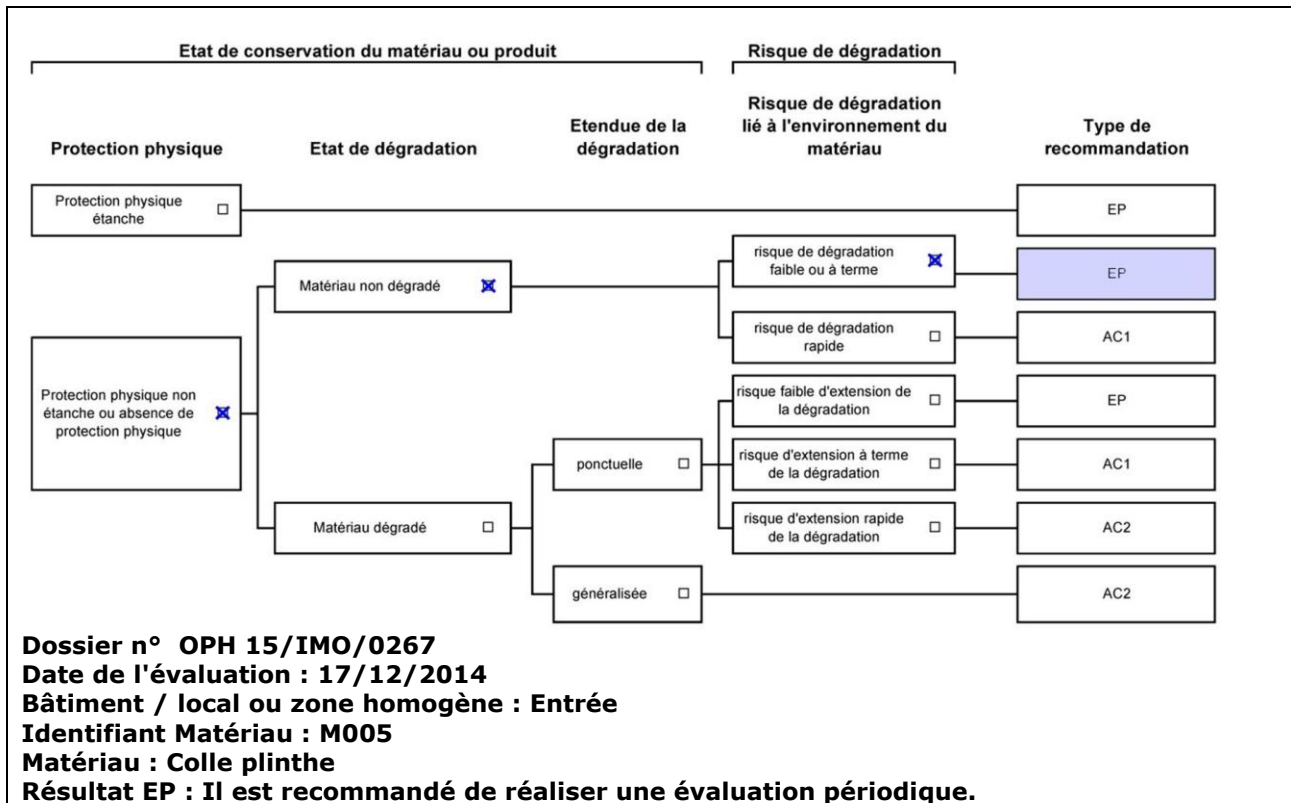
Etat de conservation du matériau ou produit

Risque de dégradation

Protection physique

Etat de dégradation

Etendue de la dégradation

Risque de dégradation lié à l'environnement du matériau

Type de recommandation

Protection physique étanche ☐

EP

Matériau non dégradé ☒

risque de dégradation faible ou à terme ☒

EP

risque de dégradation rapide ☐

AC1

Protection physique non étanche ou absence de protection physique ☒

risque faible d'extension de la dégradation ☐

EP

ponctuelle ☐

risque d'extension à terme de la dégradation ☐

AC1

Matériau dégradé ☐

risque d'extension rapide de la dégradation ☐

AC2

généralisée ☐

AC2

Dossier n° OPH 15/IMO/0267
Date de l'évaluation : 17/12/2014
Bâtiment / local ou zone homogène : Entrée
Identifiant Matériau : M005
Matériau : Colle plinthe
Résultat EP : Il est recommandé de réaliser une évaluation périodique.